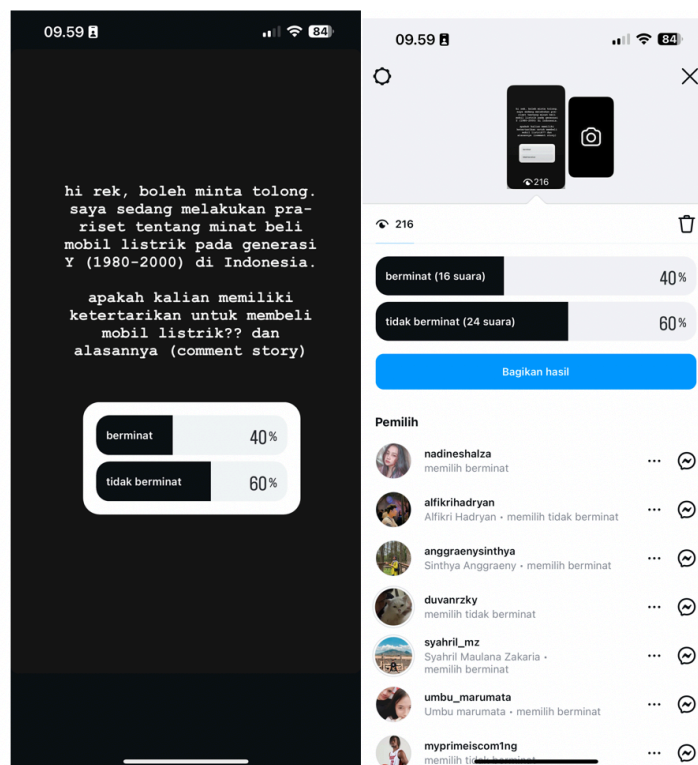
09.59 84

hi rek, boleh minta tolong. saya sedang melakukan pra-riset tentang minat beli mobil listrik pada generasi Y (1980-2000) di Indonesia.

apakah kalian memiliki ketertarikan untuk membeli mobil listrik?? dan alasannya (comment story)

berminat 40%

tidak berminat 60%

09.59 84

216

216

berminat (16 suara) 40%

tidak berminat (24 suara) 60%

Bagikan hasil

Pemilih

nadineshalza
memilih berminat

alfikrihadryan
Alfikri Hadryan • memilih tidak berminat

anggraenysinthya
Sinthya Anggraeny • memilih berminat

duvanrzky
memilih tidak berminat

syahril_mz
Syahril Maulana Zakaria • memilih berminat

umbu_marumata
Umbu marumata • memilih berminat

myprimeiscom1ng
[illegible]